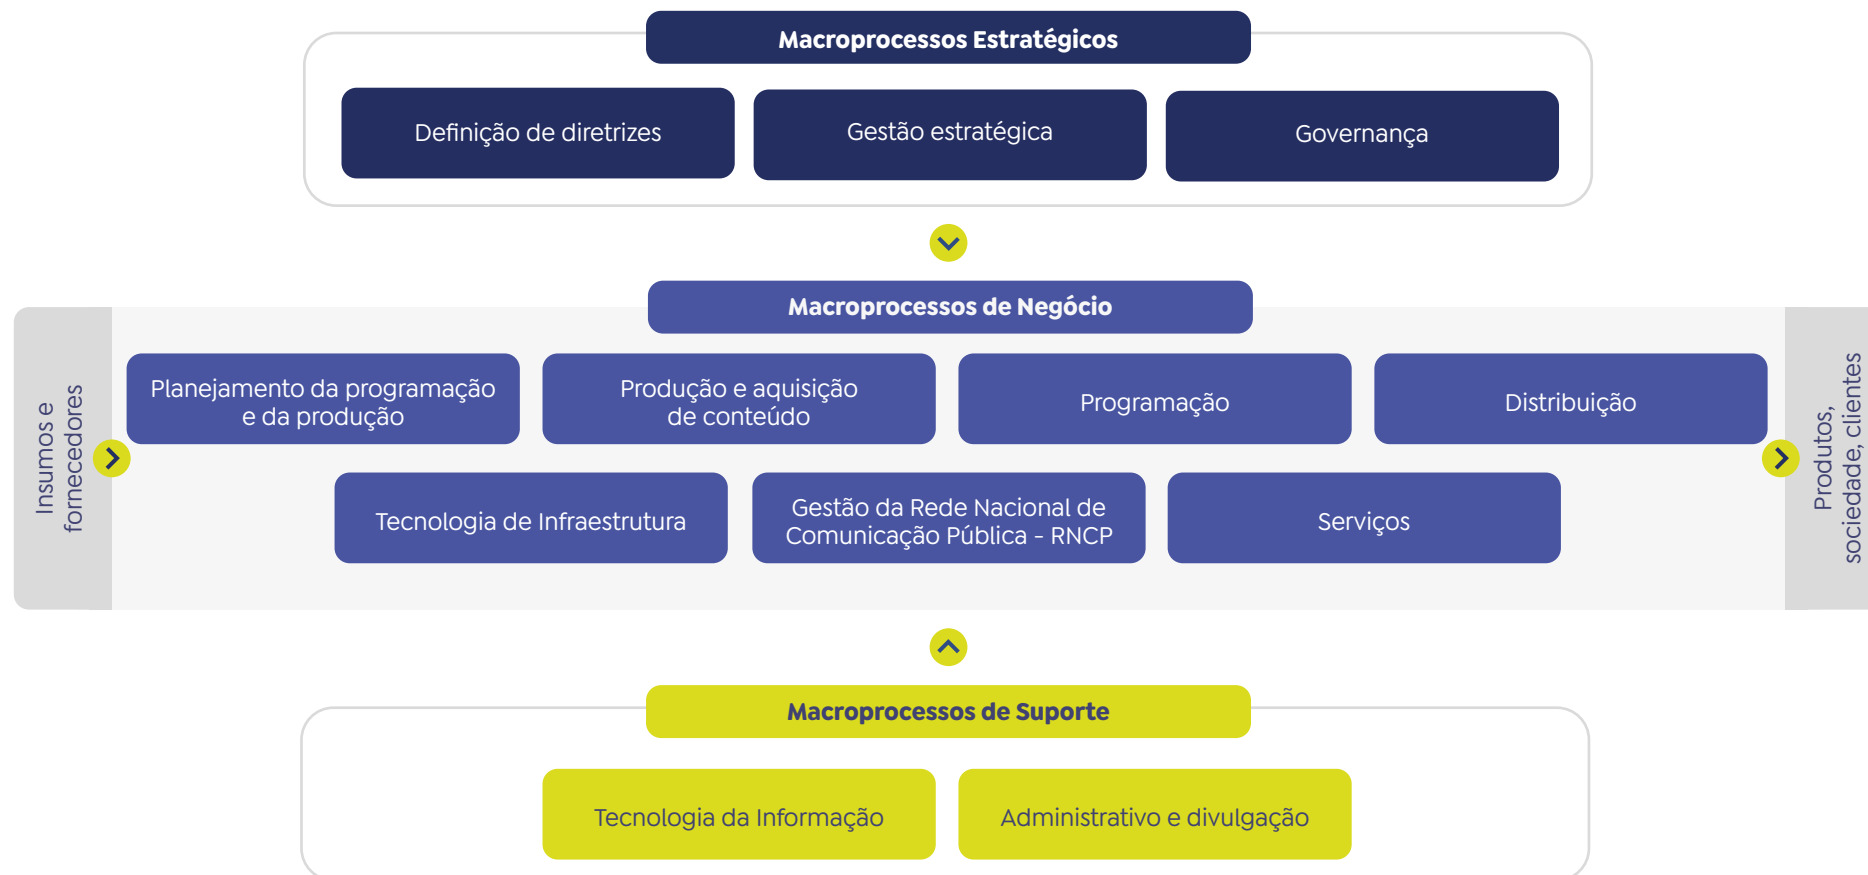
Macroprocessos Estratégicos

Definição de diretrizes

Gestão estratégica

Governança

Macroprocessos de Negócio

Insumos e fornecedores

Planejamento da programação e da produção

Produção e aquisição de conteúdo

Programação

Distribuição

Tecnologia de Infraestrutura

Gestão da Rede Nacional de Comunicação Pública - RNCP

Serviços

Produtos, sociedade, clientes

Macroprocessos de Suporte

Tecnologia da Informação

Administrativo e divulgação